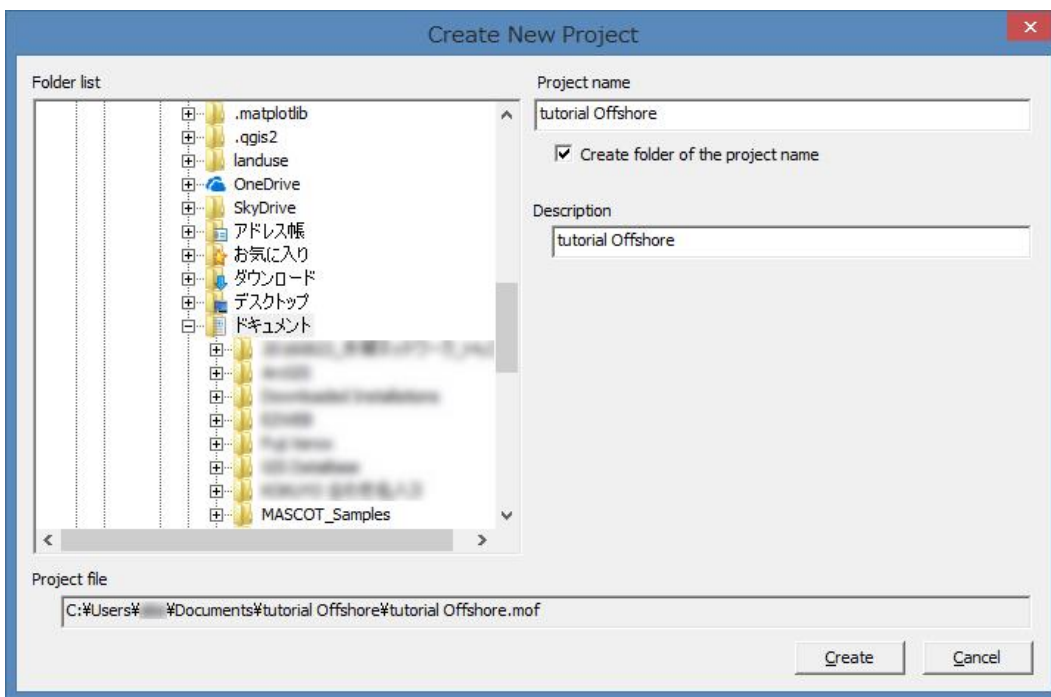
Create New Project

Folder list

.matplotlib
.qgis2
landuse
OneDrive
SkyDrive
アドレス帳
お気に入り
ダウンロード
デスクトップ
ドキュメント
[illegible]
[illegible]
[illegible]
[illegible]
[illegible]
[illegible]
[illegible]
MASCOT_Samples

Project name
tutorial Offshore
Create folder of the project name

Description
tutorial Offshore

Project file
C:¥Users¥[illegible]¥Documents¥tutorial Offshore¥tutorial Offshore.mof

Create
Cancel